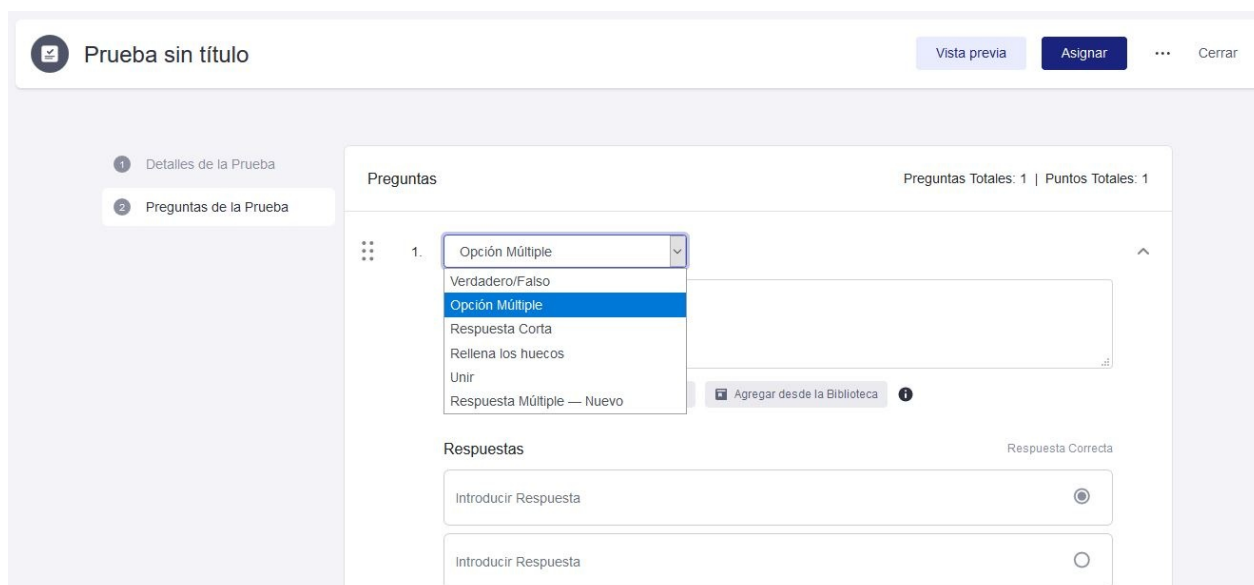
Prueba sin título

Vista previa

Asignar

...

Cerrar

1 Detalles de la Prueba

2 Preguntas de la Prueba

Preguntas

Preguntas Totales: 1 | Puntos Totales: 1

1. Opción Múltiple

Verdadero/Falso
Opción Múltiple
Respuesta Corta
Rellena los huecos
Unir
Respuesta Múltiple — Nuevo

Agregar desde la Biblioteca

Respuestas

Respuesta Correcta

Introducir Respuesta

Introducir Respuesta